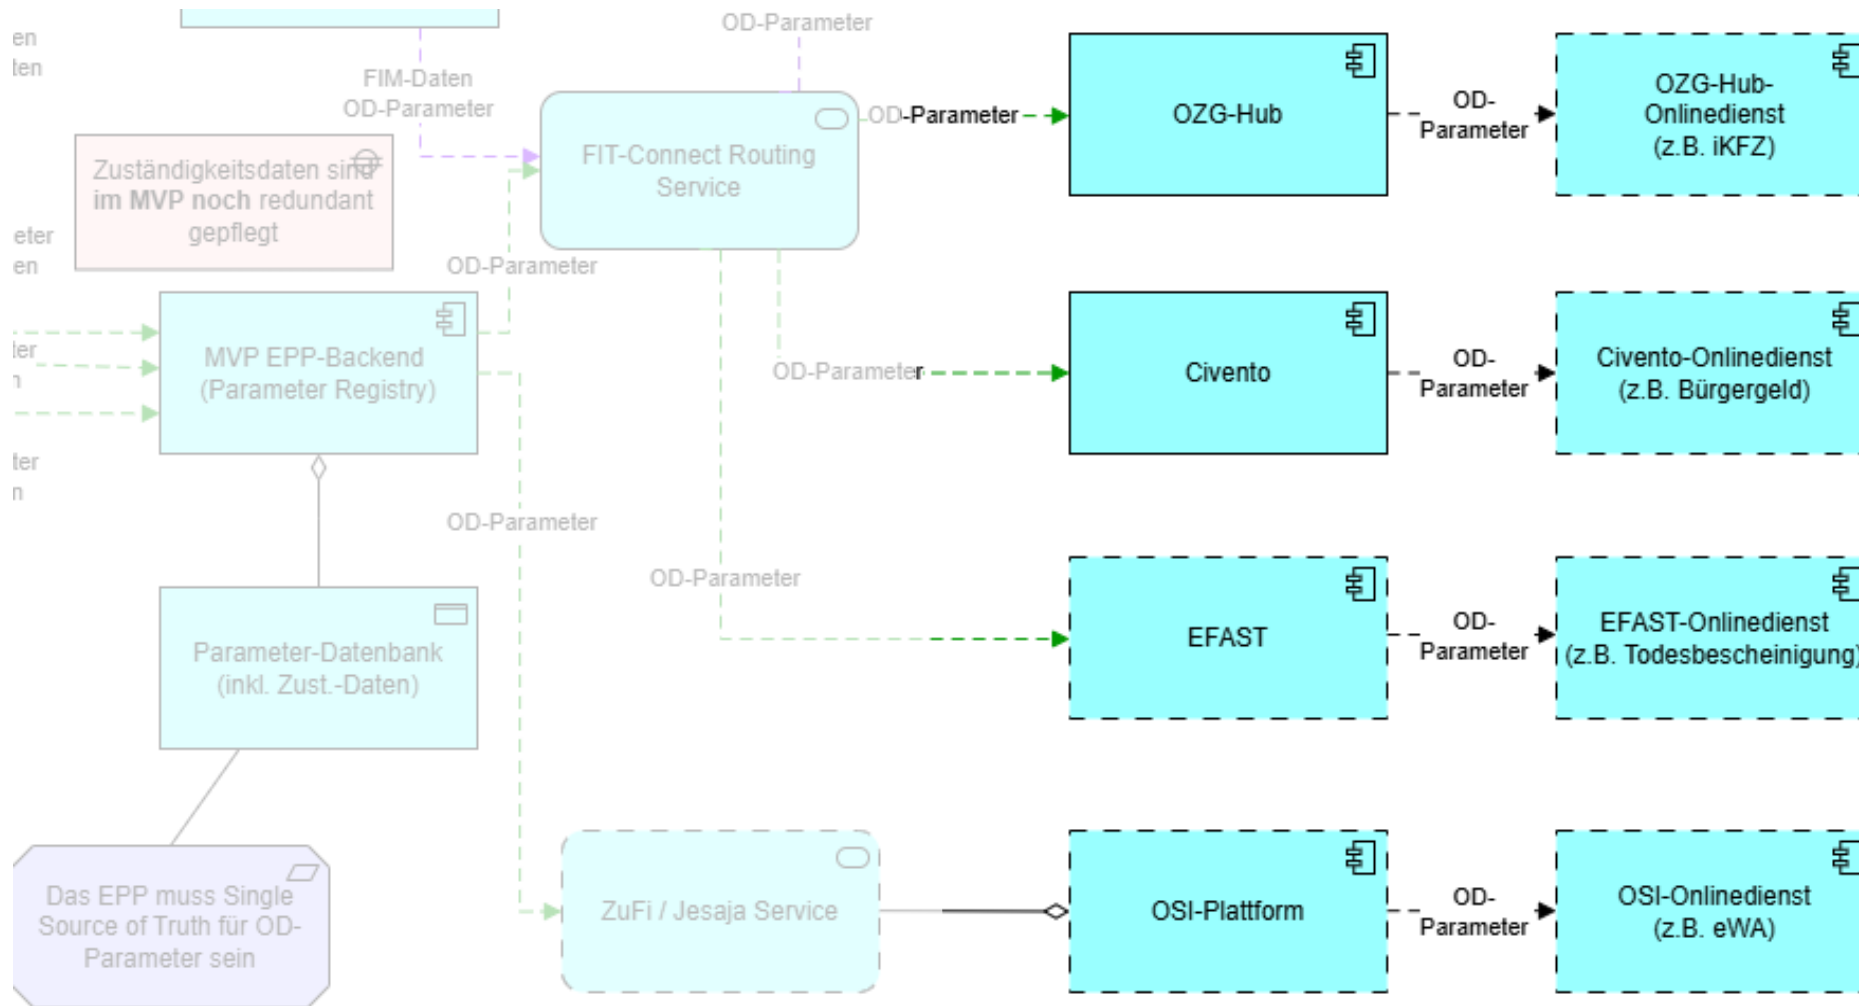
en
ten

FIM-Daten
OD-Parameter

OD-Parameter

Zuständigkeitsdaten sind im MVP noch redundant gepflegt

eter
en

FIT-Connect Routing Service

OD-Parameter

OZG-Hub

OD-Parameter

OZG-Hub-Onlinedienst (z.B. iKFZ)

OD-Parameter

ter
n

MVP EPP-Backend (Parameter Registry)

OD-Parameter

Civento

OD-Parameter

Civento-Onlinedienst (z.B. Bürgergeld)

ter
n

OD-Parameter

OD-Parameter

Parameter-Datenbank (inkl. Zust.-Daten)

EFAST

OD-Parameter

EFAST-Onlinedienst (z.B. Todesbescheinigung)

Das EPP muss Single Source of Truth für OD-Parameter sein

ZuFi / Jesaja Service

OSI-Plattform

OD-Parameter

OSI-Onlinedienst (z.B. eWA)